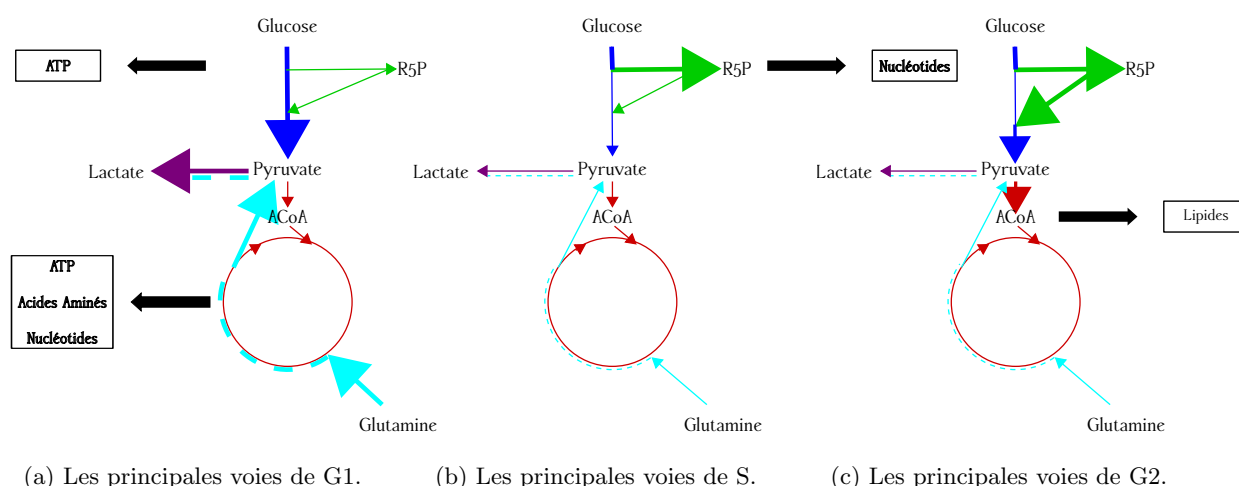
Glucose

ATP

R5P

Lactate

Pyruvate

ACoA

ATP

Acides Aminés

Nucléotides

Glutamine

(a) Les principales voies de G1.

Glucose

R5P

Nucléotides

Lactate

Pyruvate

ACoA

Glutamine

(b) Les principales voies de S.

Glucose

R5P

Lactate

Pyruvate

ACoA

Lipides

Glutamine

(c) Les principales voies de G2.